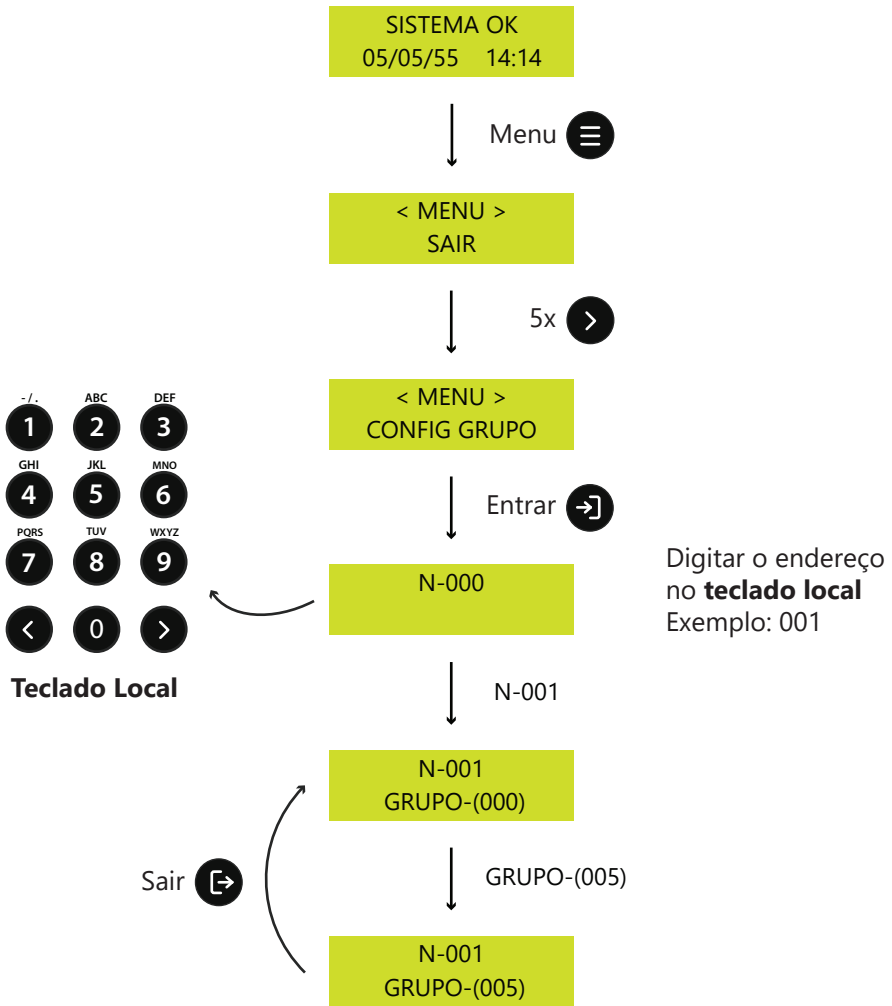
SISTEMA OK
05/05/55 14:14

Menu

< MENU >
SAIR

5x

< MENU >
CONFIG GRUPO

Entrar

-/.
1
ABC
2
DEF
3
GHI
4
JKL
5
MNO
6
PQRS
7
TUV
8
WXYZ
9
0

**Teclado Local**

N-000

Digitar o endereço no **teclado local**
Exemplo: 001

N-001

N-001
GRUPO-(000)

Sair

GRUPO-(005)

N-001
GRUPO-(005)